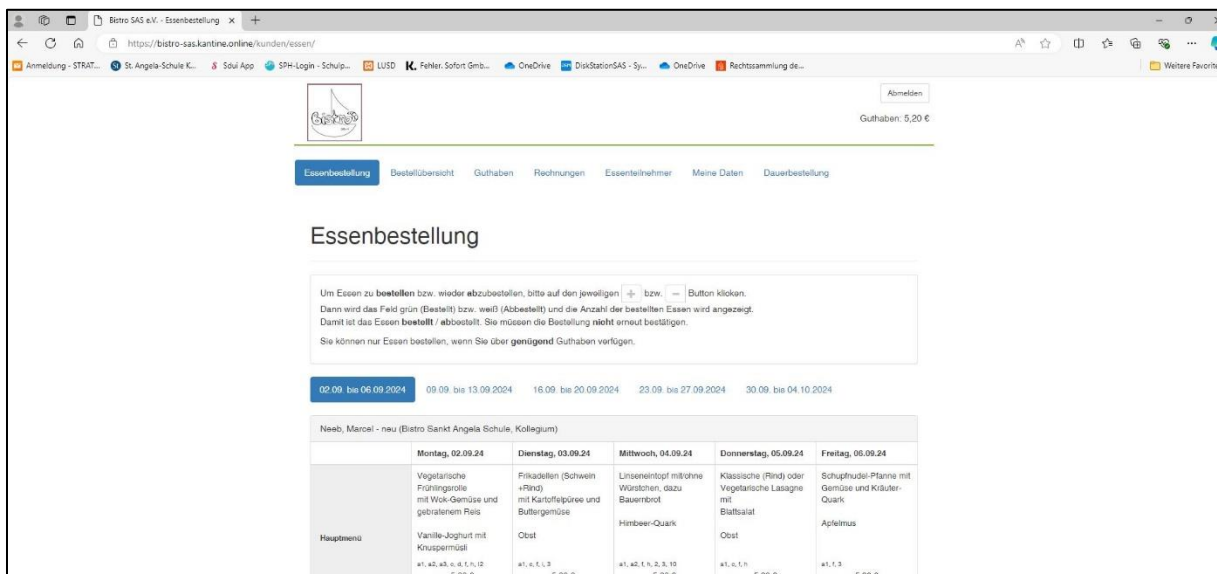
Bistro SAS e.V. - Essenbestellung ×

https://bistro-sas.kantine.online/kunden/essen/

Anmeldung - STRAT... St. Angela-Schule K... Schul App SPH-Login - Schulp... LUSD Fehler. Sofort Gmb... OneDrive DiskStationSAS - Sy... OneDrive Rechtssammlung de...

Weitere Favoriten

Bistro

Abmelden

Guthaben: 5,20 €

Essenbestellung Bestellübersicht Guthaben Rechnungen Essenteilnehmer Meine Daten Dauerbestellung

Essenbestellung

Um Essen zu **bestellen** bzw. wieder **ab**zubestellen, bitte auf den jeweiligen + bzw. − Button klicken.
Dann wird das Feld grün (Bestellt) bzw. weiß (Abbestellt) und die Anzahl der bestellten Essen wird angezeigt.
Damit ist das Essen **bestellt / abbestellt**. Sie müssen die Bestellung **nicht** erneut bestätigen.

Sie können nur Essen bestellen, wenn Sie über **genügend** Guthaben verfügen.

02.09. bis 06.09.2024 09.09. bis 13.09.2024 16.09. bis 20.09.2024 23.09. bis 27.09.2024 30.09. bis 04.10.2024

Neeb, Marcel - neu (Bistro Sankt Angela Schule, Kollegium)

| | Montag, 02.09.24 | Dienstag, 03.09.24 | Mittwoch, 04.09.24 | Donnerstag, 05.09.24 | Freitag, 06.09.24 |
|---|---|---|---|---|---|
| Hauptmenü | Vegetarische Frühlingsrolle mit Wok-Gemüse und gebratenem Reis<br>Vanille-Joghurt mit Knuspermüsli<br>a1, a2, a3, c, d, f, h, i2 | Frikadellen (Schwein +Rind) mit Kartoffelpüree und Buttergemüse<br>Obst<br>a1, c, f, i, 3 | Linseneintopf mit/ohne Würstchen, dazu Bauernbrot<br>Himbeer-Quark<br>a1, a2, f, h, 2, 3, 10 | Klassische (Rind) oder Vegetarische Lasagne mit Blattsalat<br>Obst<br>a1, c, f, h | Schupfnudel-Pfanne mit Gemüse und Kräuter-Quark<br>Apfelmus<br>a1, f, 3 |